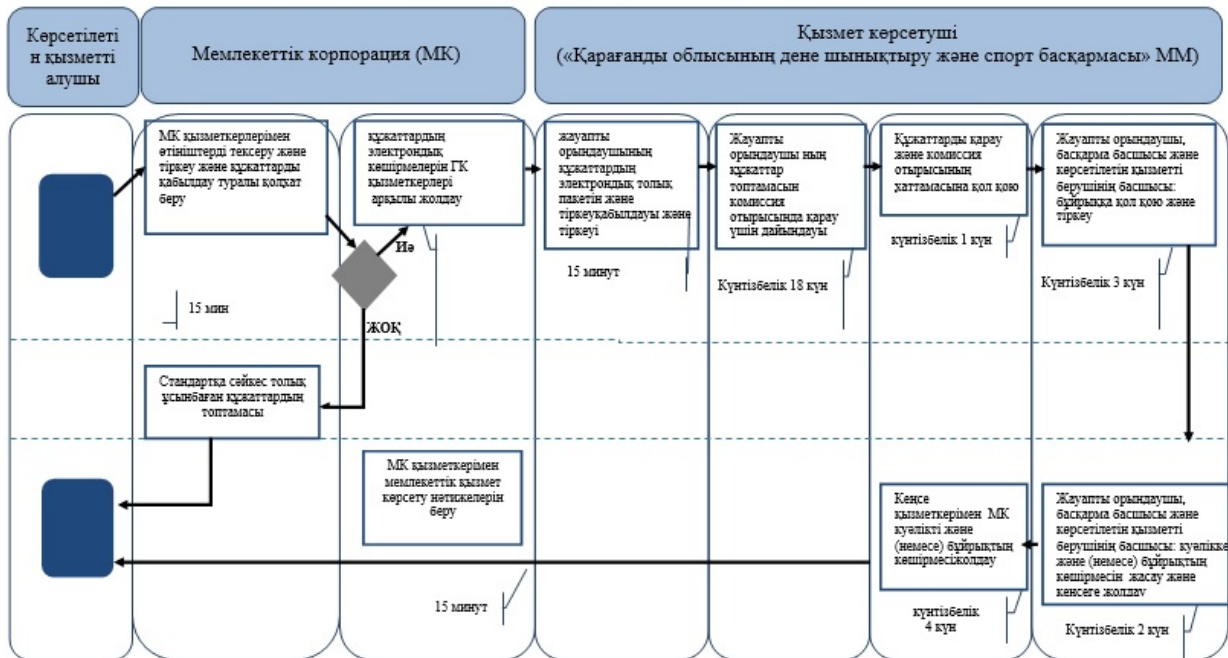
Көрсетілетін қызметті алушы

Мемлекеттік корпорация (МК)

Қызмет көрсетуші
(«Қарағанды облысының дене шынықтыру және спорт басқармасы» ММ)

МК қызметкерлерімен өтініштерді тексеру және тіркеу және құжаттарды қабылдау туралы қолхат беру

15 мин

құжаттардың электрондық көшірмелерін ГК қызметкерлері арқылы жолдау

Иә

ЖОҚ

Стандартқа сәйкес толық ұсынбаған құжаттардың топтамасы

МК қызметкерімен мемлекеттік қызмет көрсету нәтижелерін беру

15 минут

жауапты орындаушының құжаттардың электрондық толық пакетін және тіркеуқабылдауы және тіркеуі

15 минут

Жауапты орындаушы ның құжаттар топтамасын комиссия отырысында қарау үшін дайындауы

Күнтізбелік 18 күн

Құжаттарды қарау және комиссия отырысының хаттамасына қол қою

күнтізбелік 1 күн

Жауапты орындаушы, басқарма басшысы және көрсетілетін қызметті берушінің басшысы: бұйрыққа қол қою және тіркеу

Күнтізбелік 3 күн

Кеңсе қызметкерімен МК куәлікті және (немесе) бұйрықтың көшірмесіжолдау

күнтізбелік 4 күн

Жауапты орындаушы, басқарма басшысы және көрсетілетін қызметті берушінің басшысы: куәлікке және (немесе) бұйрықтың көшірмесін жасау және кеңсеге жолдау

Күнтізбелік 2 күн